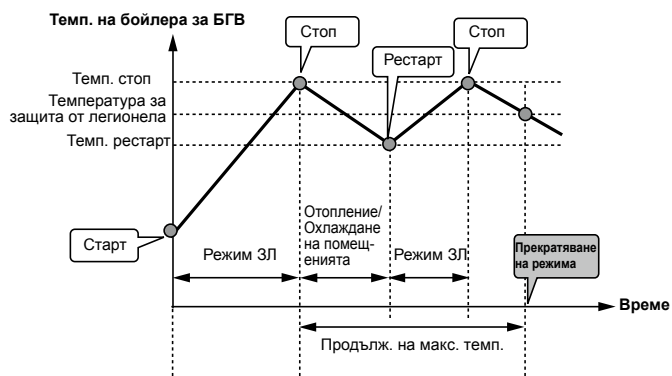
Темп. на бойлера за БГВ

Стоп

Стоп

Рестарт

Темп. стоп

Температура за защита от легионела

Темп. рестарт

Старт

Режим ЗЛ

Отопление/ Охлаждане на помещенията

Режим ЗЛ

Прекратяване на режима

Време

Продълж. на макс. темп.